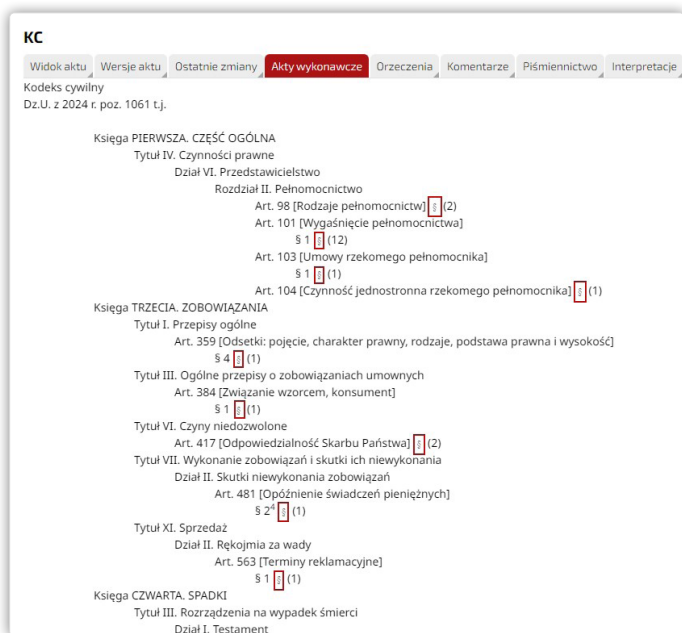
KC

Widok aktu | Wersje aktu | Ostatnie zmiany | Akty wykonawcze | Orzeczenia | Komentarze | Piśmiennictwo | Interpretacje

Kodeks cywilny
Dz.U. z 2024 r. poz. 1061 t.j.

Księga PIERWSZA. CZĘŚĆ OGÓLNA
Tytuł IV. Czynności prawne
Dział VI. Przedstawicielstwo
Rozdział II. Pełnomocnictwo
Art. 98 [Rodzaje pełnomocnictw] § (2)
Art. 101 [Wygaśnięcie pełnomocnictwa]
§ 1 § (12)
Art. 103 [Umowy rzekomego pełnomocnika]
§ 1 § (1)
Art. 104 [Czynność jednostronna rzekomego pełnomocnika] § (1)
Księga TRZECIA. ZOBOWIĄZANIA
Tytuł I. Przepisy ogólne
Art. 359 [Odsetki: pojęcie, charakter prawny, rodzaje, podstawa prawna i wysokość]
§ 4 § (1)
Tytuł III. Ogólne przepisy o zobowiązaniach umownych
Art. 384 [Związanie wzorcem, konsument]
§ 1 § (1)
Tytuł VI. Czyny niedozwolone
Art. 417 [Odpowiedzialność Skarbu Państwa] § (2)
Tytuł VII. Wykonanie zobowiązań i skutki ich niewykonania
Dział II. Skutki niewykonania zobowiązań
Art. 481 [Opóźnienie świadczeń pieniężnych]
§ $2^4$ § (1)
Tytuł XI. Sprzedaż
Dział II. Rękojmia za wady
Art. 563 [Terminy reklamacyjne]
§ 1 § (1)
Księga CZWARTA. SPADKI
Tytuł III. Rozrządzenia na wypadek śmierci
Dział I. Testament